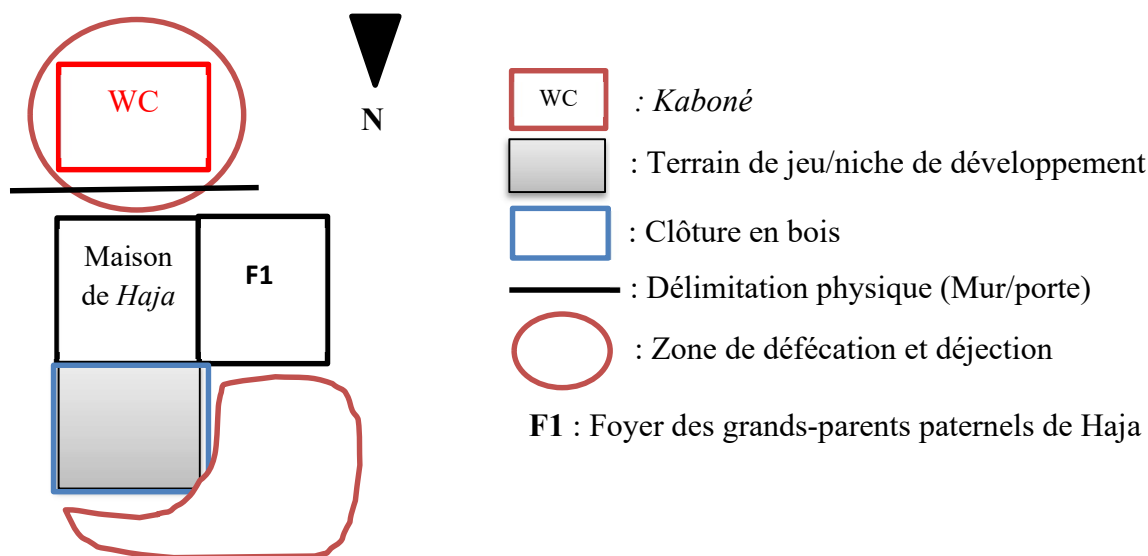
WC

N

Maison de *Haja*

F1

WC *: Kaboné*

: Terrain de jeu/niche de développement

: Clôture en bois

: Délimitation physique (Mur/porte)

: Zone de défécation et déjection

**F1** : Foyer des grands-parents paternels de Haja